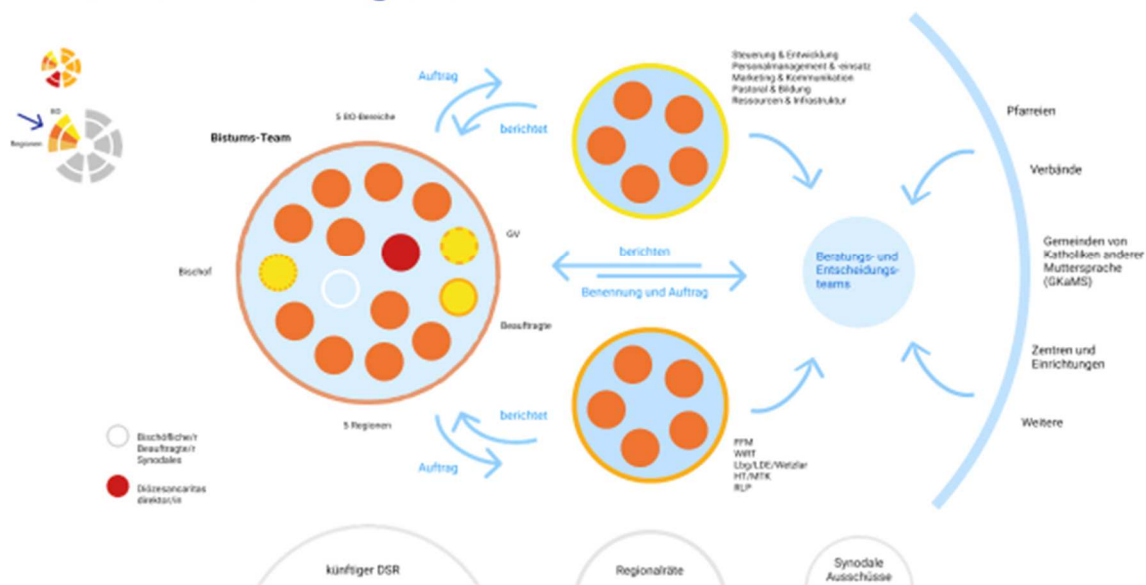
BO
Regionen

Auftrag
berichtet
5 BO-Bereiche
Bistums-Team

Steuerung & Entwicklung
Personalmanagement & -einsatz
Marketing & Kommunikation
Pastoral & Bildung
Ressourcen & Infrastruktur

Pfarreien
Verbände
Gemeinden von Katholiken anderer Muttersprache (GKaMS)
Zentren und Einrichtungen
Weitere

GV
Bischof
berichten
Benennung und Auftrag
Beratungs- und Entscheidungsteams
Beauftragte

5 Regionen
berichtet
Auftrag

FFM
WRT
Lbg/LDE/Wetzlar
HT/MTK
RLP

Bischöfliche/r Beauftragte/r Synodales
Diözesancaritas direktor/in

künftiger DSR
Regionalräte
Synodale Ausschüsse